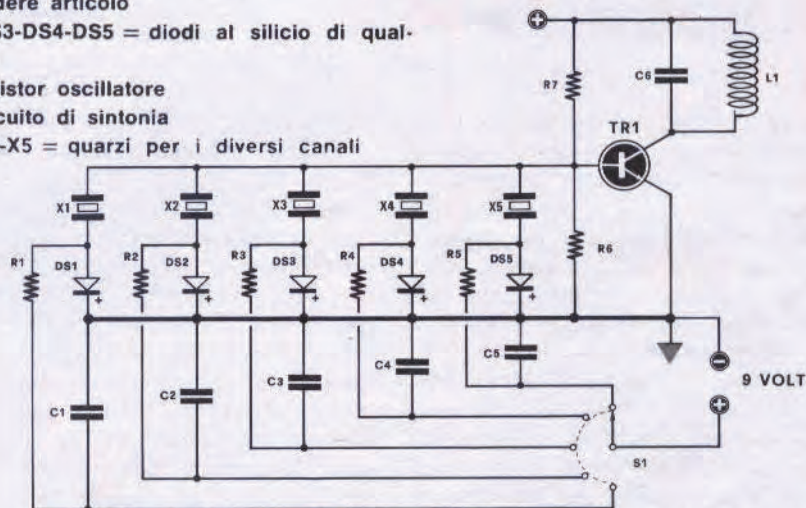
dere articolo
S3-DS4-DS5 = diodi al silicio di qual-

istor oscillatore
cuito di sintonia
-X5 = quarzi per i diversi canali

R7
C6
L1
TR1
X1
X2
X3
X4
X5
R1
DS1
R2
DS2
R3
DS3
R4
DS4
R5
DS5
R6
C5
C4
C3
C2
C1
9 VOLT
S1